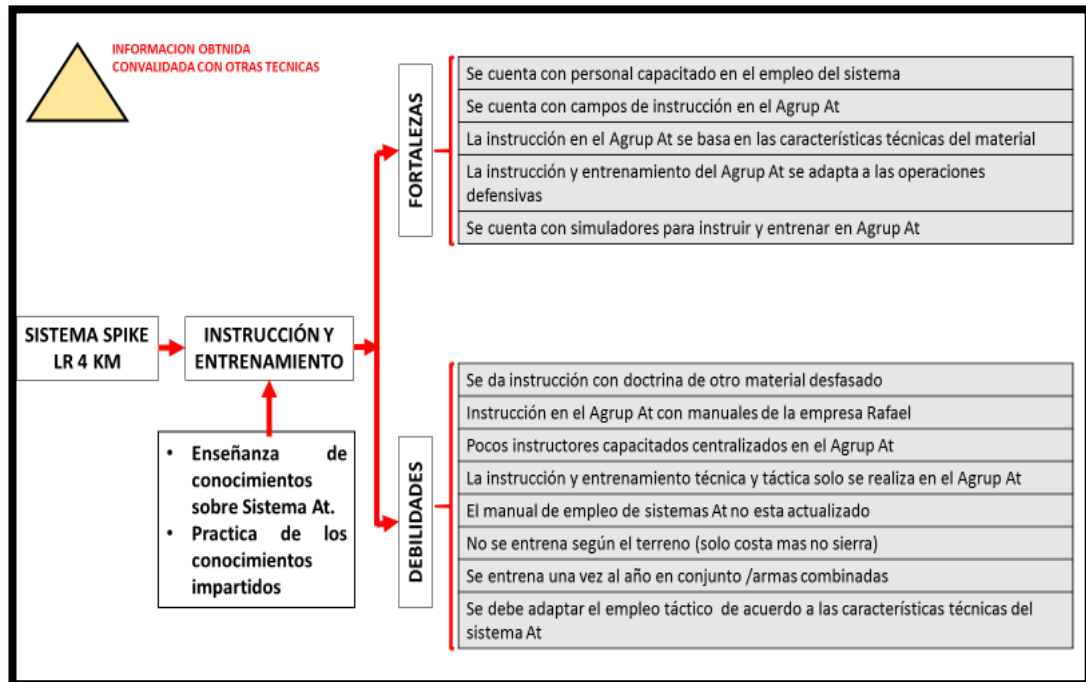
INFORMACION OBTNIDA
CONVALIDADA CON OTRAS TECNICAS

SISTEMA SPIKE LR 4 KM

INSTRUCCIÓN Y ENTRENAMIENTO

• Enseñanza de conocimientos sobre Sistema At.
• Practica de los conocimientos impartidos

FORTALEZAS

Se cuenta con personal capacitado en el empleo del sistema

Se cuenta con campos de instrucción en el Agrup At

La instrucción en el Agrup At se basa en las características técnicas del material

La instrucción y entrenamiento del Agrup At se adapta a las operaciones defensivas

Se cuenta con simuladores para instruir y entrenar en Agrup At

DEBILIDADES

Se da instrucción con doctrina de otro material desfasado

Instrucción en el Agrup At con manuales de la empresa Rafael

Pocos instructores capacitados centralizados en el Agrup At

La instrucción y entrenamiento técnica y táctica solo se realiza en el Agrup At

El manual de empleo de sistemas At no esta actualizado

No se entrena según el terreno (solo costa mas no sierra)

Se entrena una vez al año en conjunto /armas combinadas

Se debe adaptar el empleo táctico de acuerdo a las características técnicas del sistema At